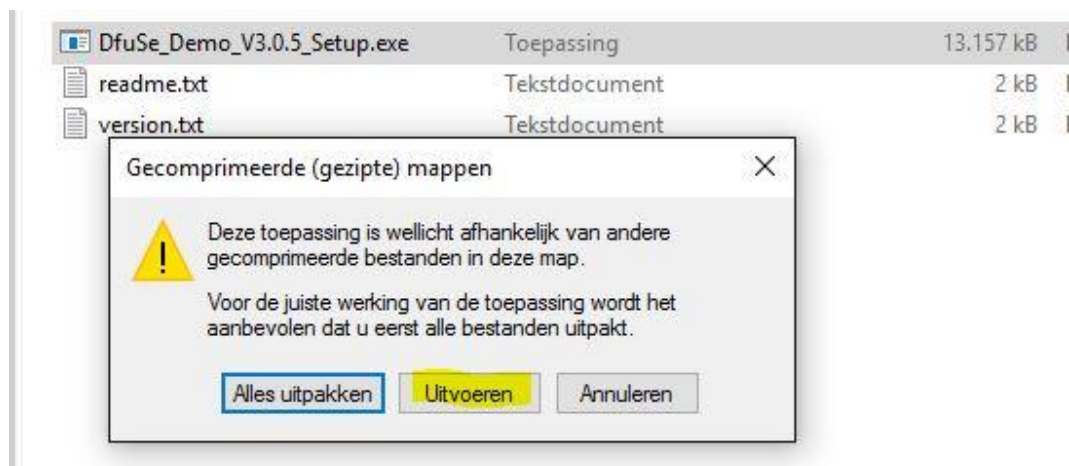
| | | |
|---|---|---|
| DfuSe_Demo_V3.0.5_Setup.exe | Toepassing | 13.157 kB |
| readme.txt | Tekstdocument | 2 kB |
| version.txt | Tekstdocument | 2 kB |

Gecomprimeerde (gezipte) mappen

×

Deze toepassing is wellicht afhankelijk van andere gecomprimeerde bestanden in deze map.

Voor de juiste werking van de toepassing wordt het aanbevolen dat u eerst alle bestanden uitpakt.

Alles uitpakken

Uitvoeren

Annuleren